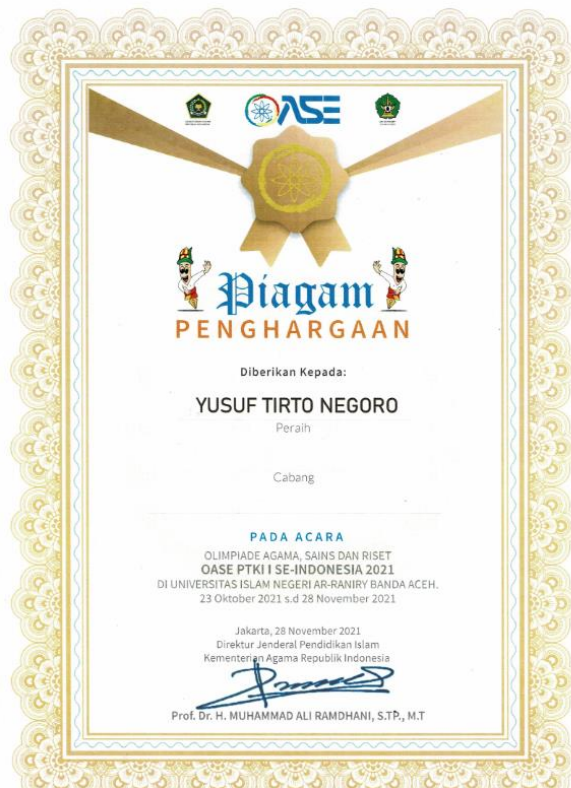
OASE

Piagam
PENGHARGAAN

Diberikan Kepada:

YUSUF TIRTO NEGORO
Peraih

Cabang

PADA ACARA
OLIMPIADE AGAMA, SAINS DAN RISET
OASE PTKI I SE-INDONESIA 2021
DI UNIVERSITAS ISLAM NEGERI AR-RANIRY BANDA ACEH.
23 Oktober 2021 s.d 28 November 2021

Jakarta, 28 November 2021
Direktur Jenderal Pendidikan Islam
Kementerian Agama Republik Indonesia

Prof. Dr. H. MUHAMMAD ALI RAMDHANI, S.TP., M.T